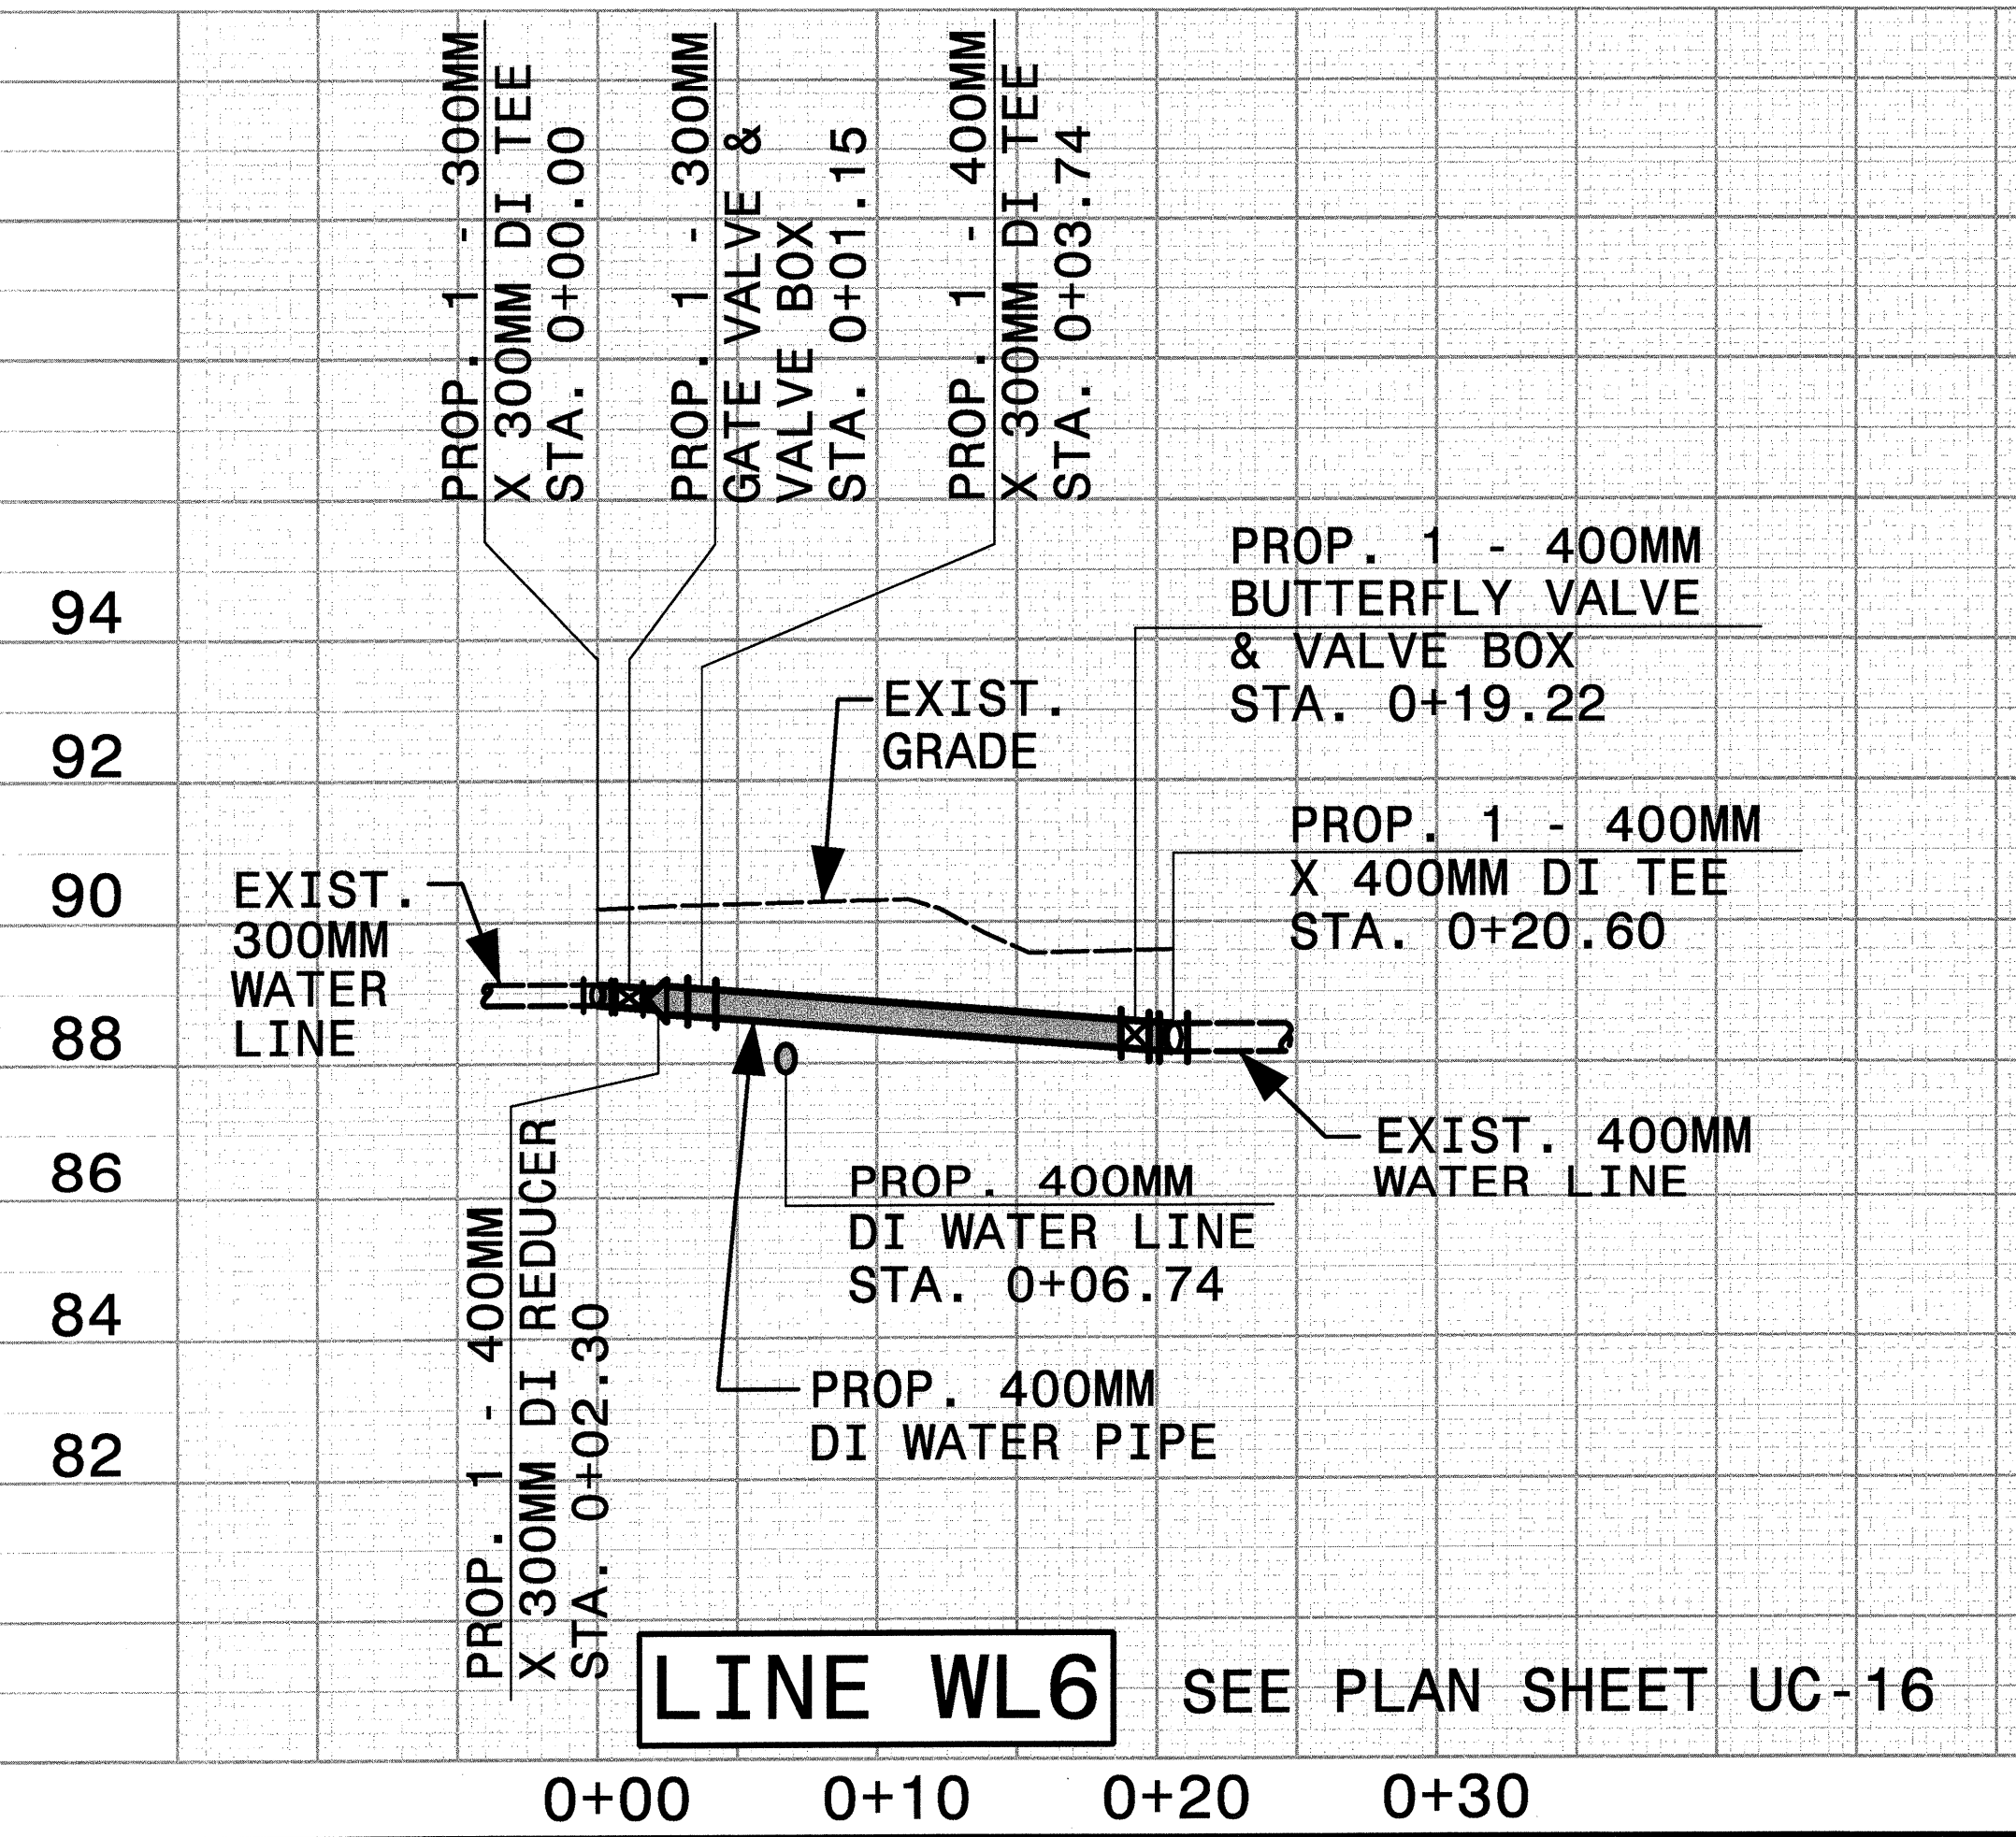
PROP. 1 - 300MM
X 300MM DI TEE
STA. 0+00.00

PROP. 1 - 300MM
GATE VALVE &
VALVE BOX
STA. 0+01.15

PROP. 1 - 400MM
X 300MM DI TEE
STA. 0+03.74

PROP. 1 - 400MM
BUTTERFLY VALVE
& VALVE BOX
STA. 0+19.22

94

EXIST.
GRADE

92

PROP. 1 - 400MM
X 400MM DI TEE
STA. 0+20.60

90

EXIST.
300MM
WATER
LINE

88

EXIST. 400MM
WATER LINE

86

PROP. 400MM
DI WATER LINE
STA. 0+06.74

84

PROP. 1 - 400MM
X 300MM DI REDUCER
STA. 0+02.30

PROP. 400MM
DI WATER PIPE

82

LINE WL6

SEE PLAN SHEET UC-16

0+00
0+10
0+20
0+30